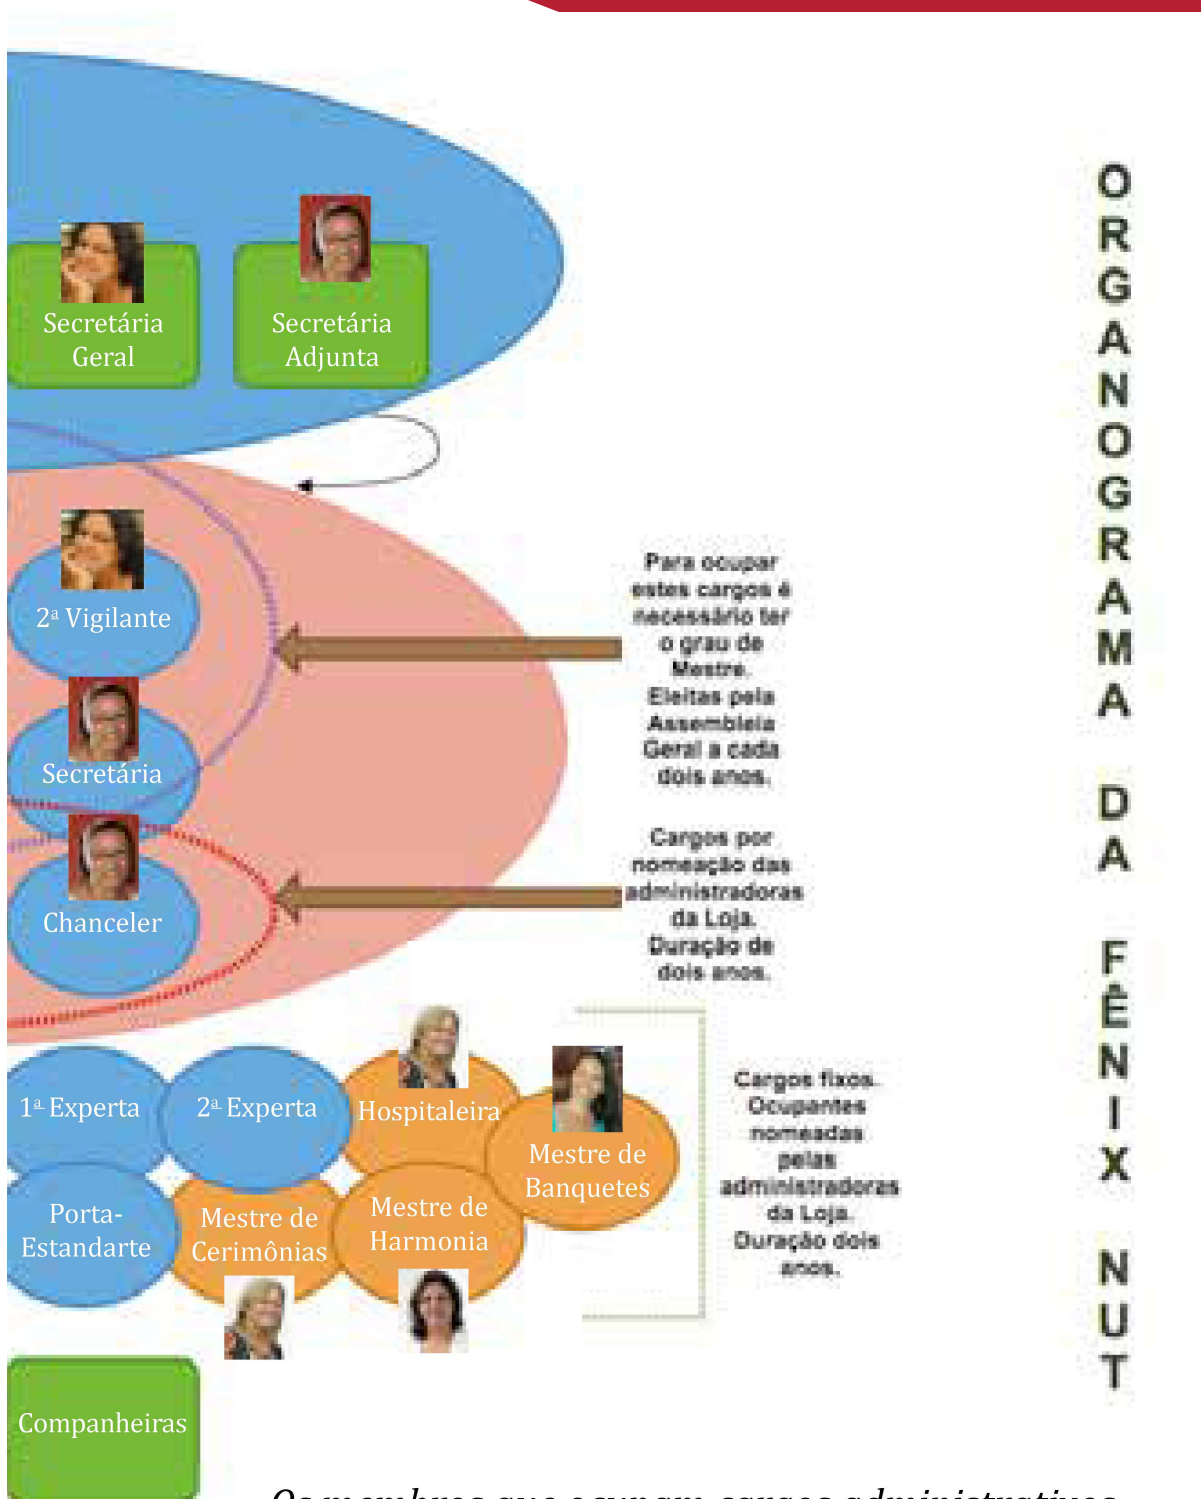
Secretária Geral

Secretária Adjunta

2ª Vigilante

Secretária

Chanceler

Para ocupar estes cargos é necessário ter o grau de Mestre. Eleitas pela Assembleia Geral a cada dois anos.

Cargos por nomeação das administradoras da Loja. Duração de dois anos.

1ª Experta

2ª Experta

Hospitaleira

Mestre de Banquetes

Porta-Estandarte

Mestre de Cerimônias

Mestre de Harmonia

Cargos fixos. Ocupantes nomeadas pelas administradoras da Loja. Duração dois anos.

Companheiras

ORGANOGRAMA DA FÊNIX NUT

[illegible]